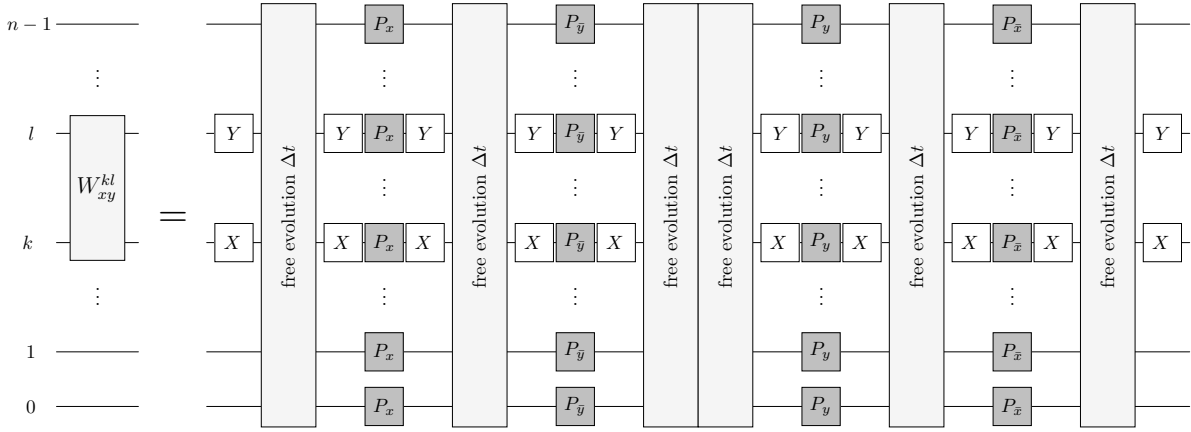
$n-1$

⋮

$l$

$W_{xy}^{kl}$

$=$

$k$

⋮

$1$

$0$

$Y$

$X$

free evolution $\Delta t$

$P_x$

⋮

$Y$ $P_x$ $Y$

⋮

$X$ $P_x$ $X$

⋮

$P_x$

$P_x$

free evolution $\Delta t$

$P_{\bar{y}}$

⋮

$Y$ $P_{\bar{y}}$ $Y$

⋮

$X$ $P_{\bar{y}}$ $X$

⋮

$P_{\bar{y}}$

$P_{\bar{y}}$

free evolution $\Delta t$

free evolution $\Delta t$

$P_y$

⋮

$Y$ $P_y$ $Y$

⋮

$X$ $P_y$ $X$

⋮

$P_y$

$P_y$

free evolution $\Delta t$

$P_{\bar{x}}$

⋮

$Y$ $P_{\bar{x}}$ $Y$

⋮

$X$ $P_{\bar{x}}$ $X$

⋮

$P_{\bar{x}}$

$P_{\bar{x}}$

free evolution $\Delta t$

$Y$

$X$